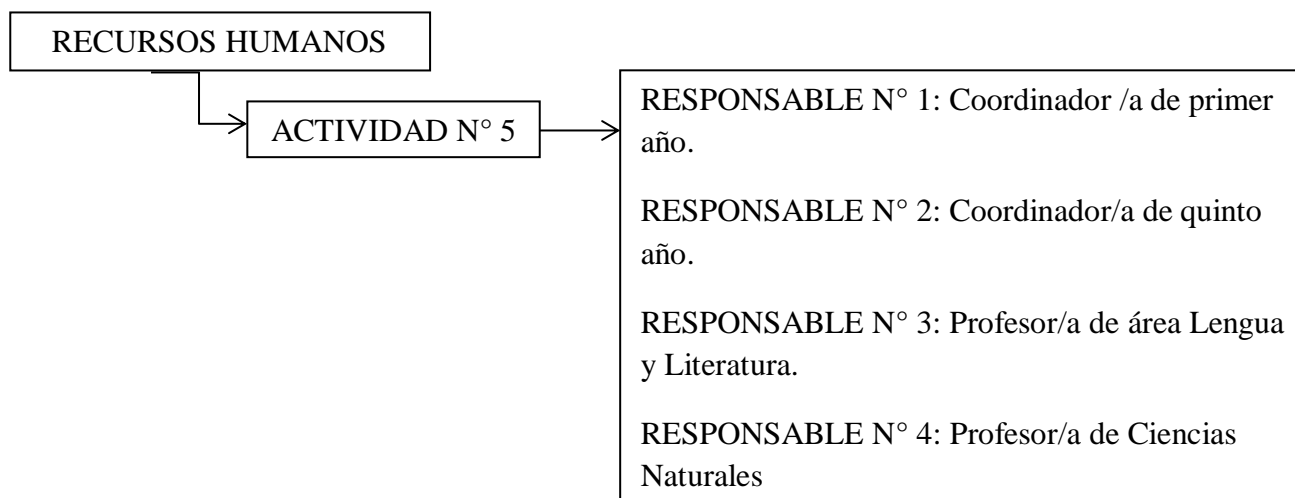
RECURSOS HUMANOS

ACTIVIDAD N° 5

RESPONSABLE N° 1: Coordinador /a de primer año.

RESPONSABLE N° 2: Coordinador/a de quinto año.

RESPONSABLE N° 3: Profesor/a de área Lengua y Literatura.

RESPONSABLE N° 4: Profesor/a de Ciencias Naturales